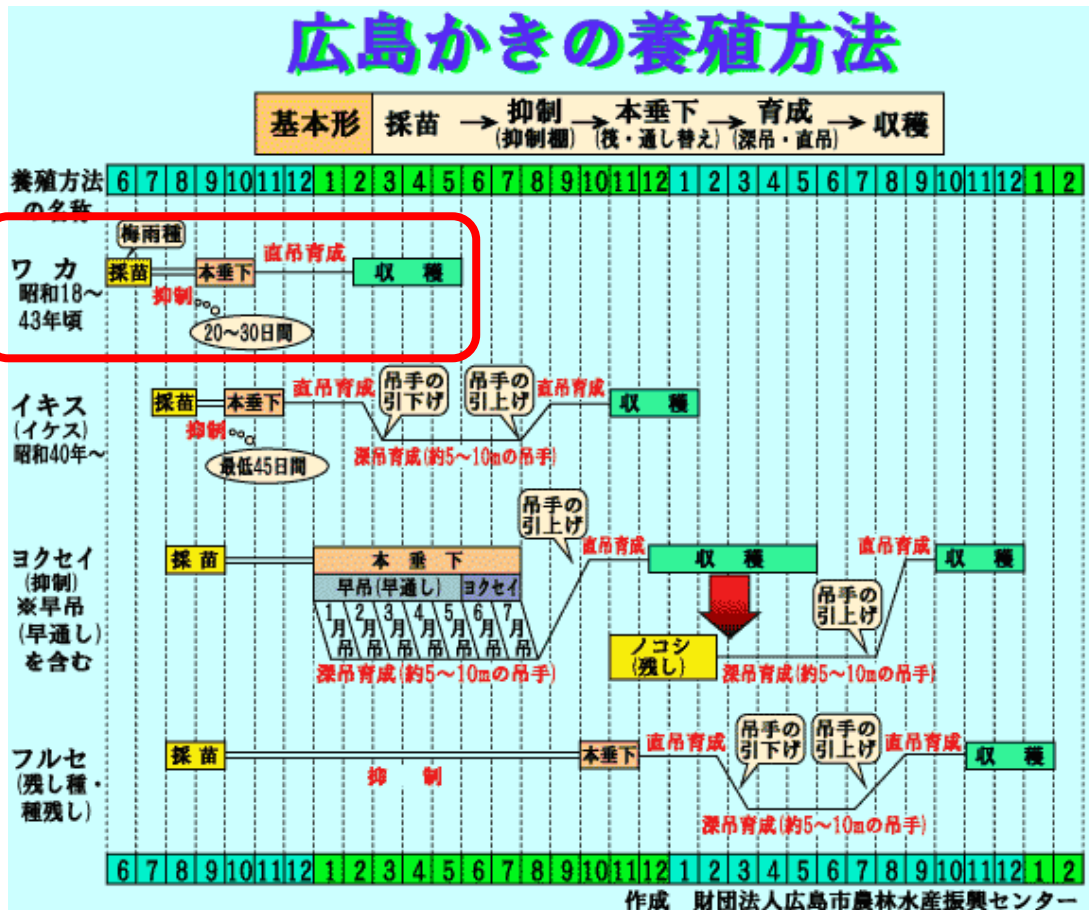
広島かきの養殖方法

基本形　採苗 → 抑制（抑制棚）→ 本垂下（筏・通し替え）→ 育成（深吊・直吊）→ 収穫

養殖方法の名称　6 7 8 9 10 11 12 1 2 3 4 5 6 7 8 9 10 11 12 1 2 3 4 5 6 7 8 9 10 11 12 1 2

ワカ
昭和18～43年頃
梅雨種
採苗　本垂下　直吊育成　収穫
抑制
20～30日間

イキス
（イケス）
昭和40年～
採苗　本垂下　直吊育成　吊手の引下げ　吊手の引上げ　直吊育成　収穫
抑制
最低45日間
深吊育成（約5～10mの吊手）

ヨクセイ
（抑制）
※早吊
（早通し）
を含む
採苗　本垂下
早吊（早通し）　ヨクセイ
1月吊　2月吊　3月吊　4月吊　5月吊　6月吊　7月吊
深吊育成（約5～10mの吊手）
吊手の引上げ
直吊育成　収穫
ノコシ（残し）
深吊育成（約5～10mの吊手）
吊手の引上げ
直吊育成　収穫

フルセ
（残し種・種残し）
採苗　抑制　本垂下　直吊育成　吊手の引下げ　吊手の引上げ　直吊育成　収穫
深吊育成（約5～10mの吊手）

6 7 8 9 10 11 12 1 2 3 4 5 6 7 8 9 10 11 12 1 2 3 4 5 6 7 8 9 10 11 12 1 2

作成　財団法人広島市農林水産振興センター